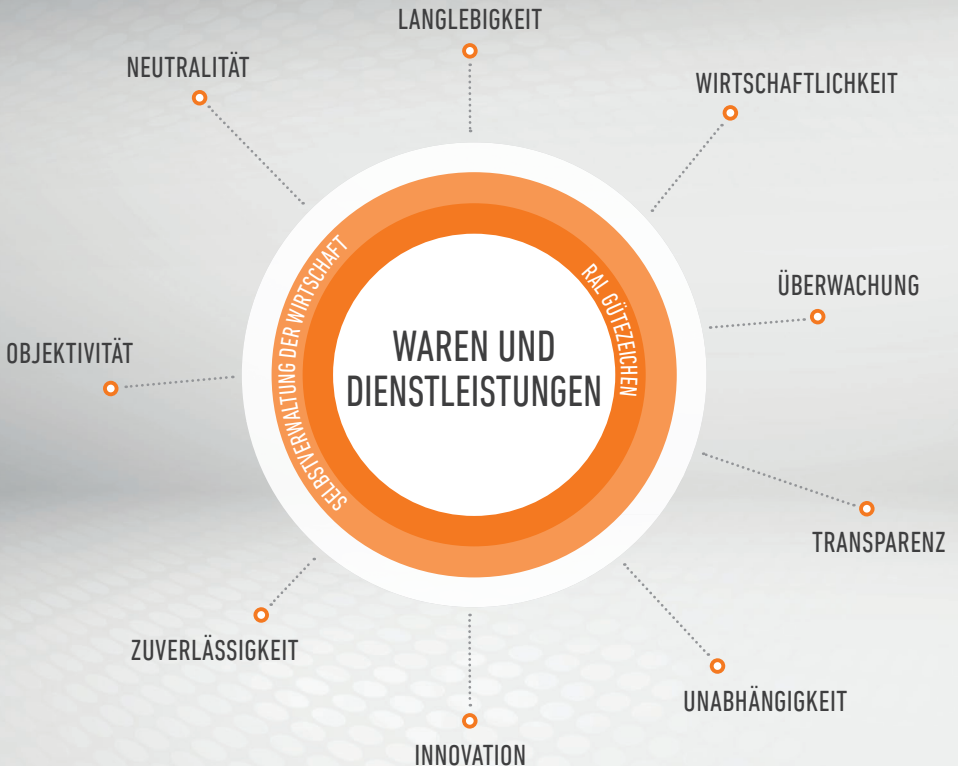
LANGLEBIGKEIT

NEUTRALITÄT

WIRTSCHAFTLICHKEIT

SELBSTVERWALTUNG DER WIRTSCHAFT

RAL GÜTEZEICHEN

ÜBERWACHUNG

OBJEKTIVITÄT

WAREN UND DIENSTLEISTUNGEN

TRANSPARENZ

ZUVERLÄSSIGKEIT

UNABHÄNGIGKEIT

INNOVATION